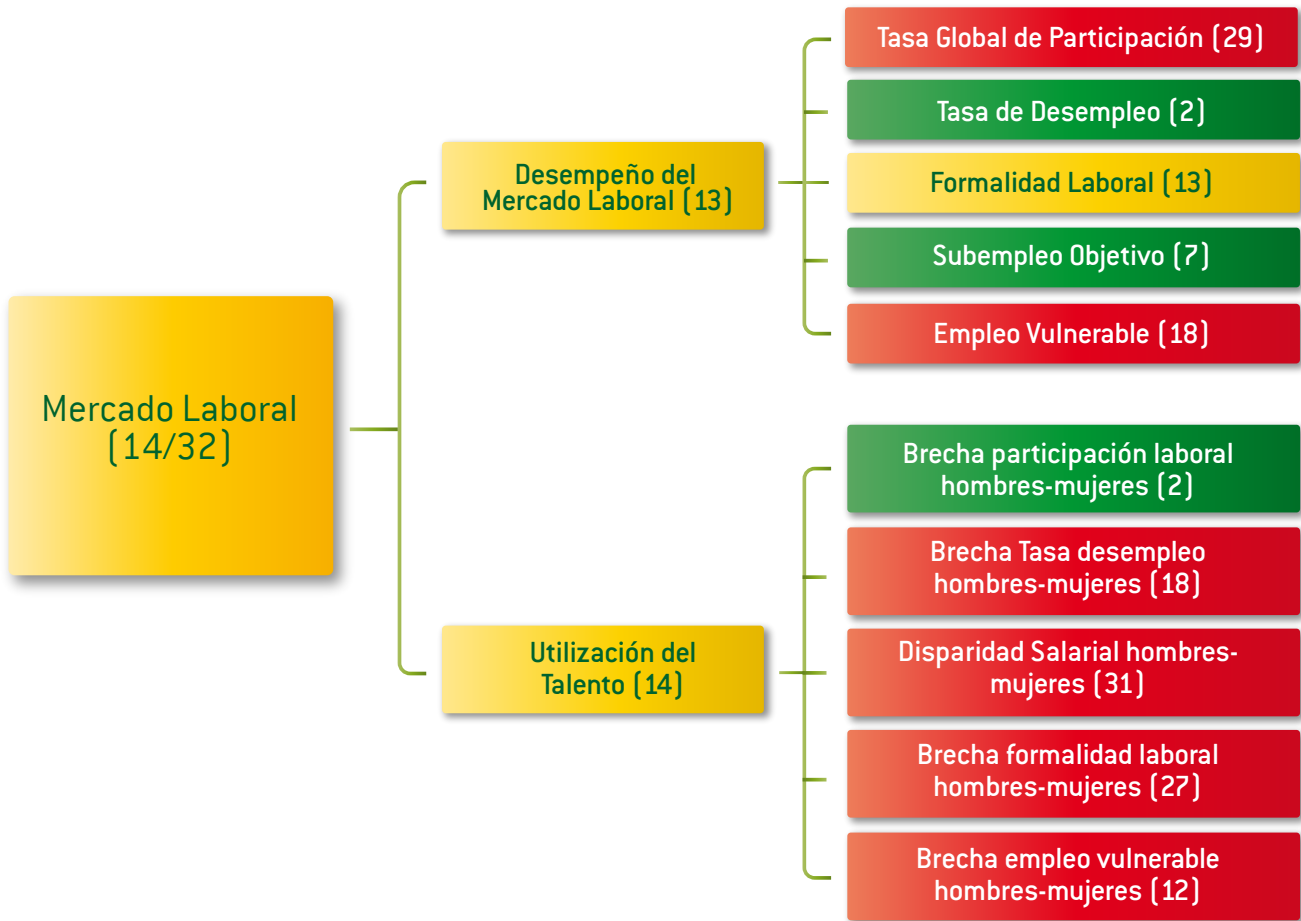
Mercado Laboral (14/32)

Desempeño del Mercado Laboral (13)

Tasa Global de Participación (29)

Tasa de Desempleo (2)

Formalidad Laboral (13)

Subempleo Objetivo (7)

Empleo Vulnerable (18)

Utilización del Talento (14)

Brecha participación laboral hombres-mujeres (2)

Brecha Tasa desempleo hombres-mujeres (18)

Disparidad Salarial hombres-mujeres (31)

Brecha formalidad laboral hombres-mujeres (27)

Brecha empleo vulnerable hombres-mujeres (12)